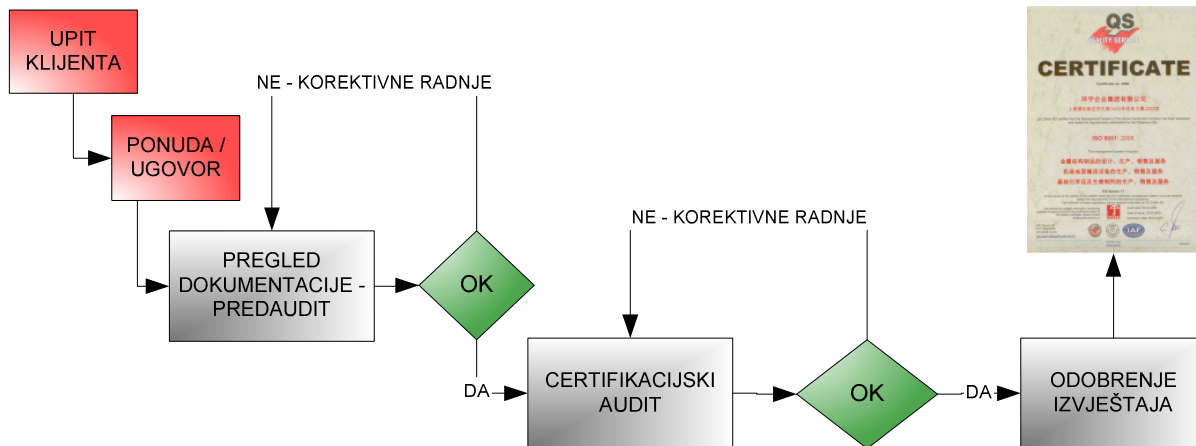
UPIT KLIJENTA

PONUDA / UGOVOR

NE - KOREKTIVNE RADNJE

PREGLED DOKUMENTACIJE - PREDAUDIT

OK

DA

NE - KOREKTIVNE RADNJE

CERTIFIKACIJSKI AUDIT

OK

DA

ODOBRENJE IZVJEŠTAJA

QS

CERTIFICATE

ISO 9001: 2008

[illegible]